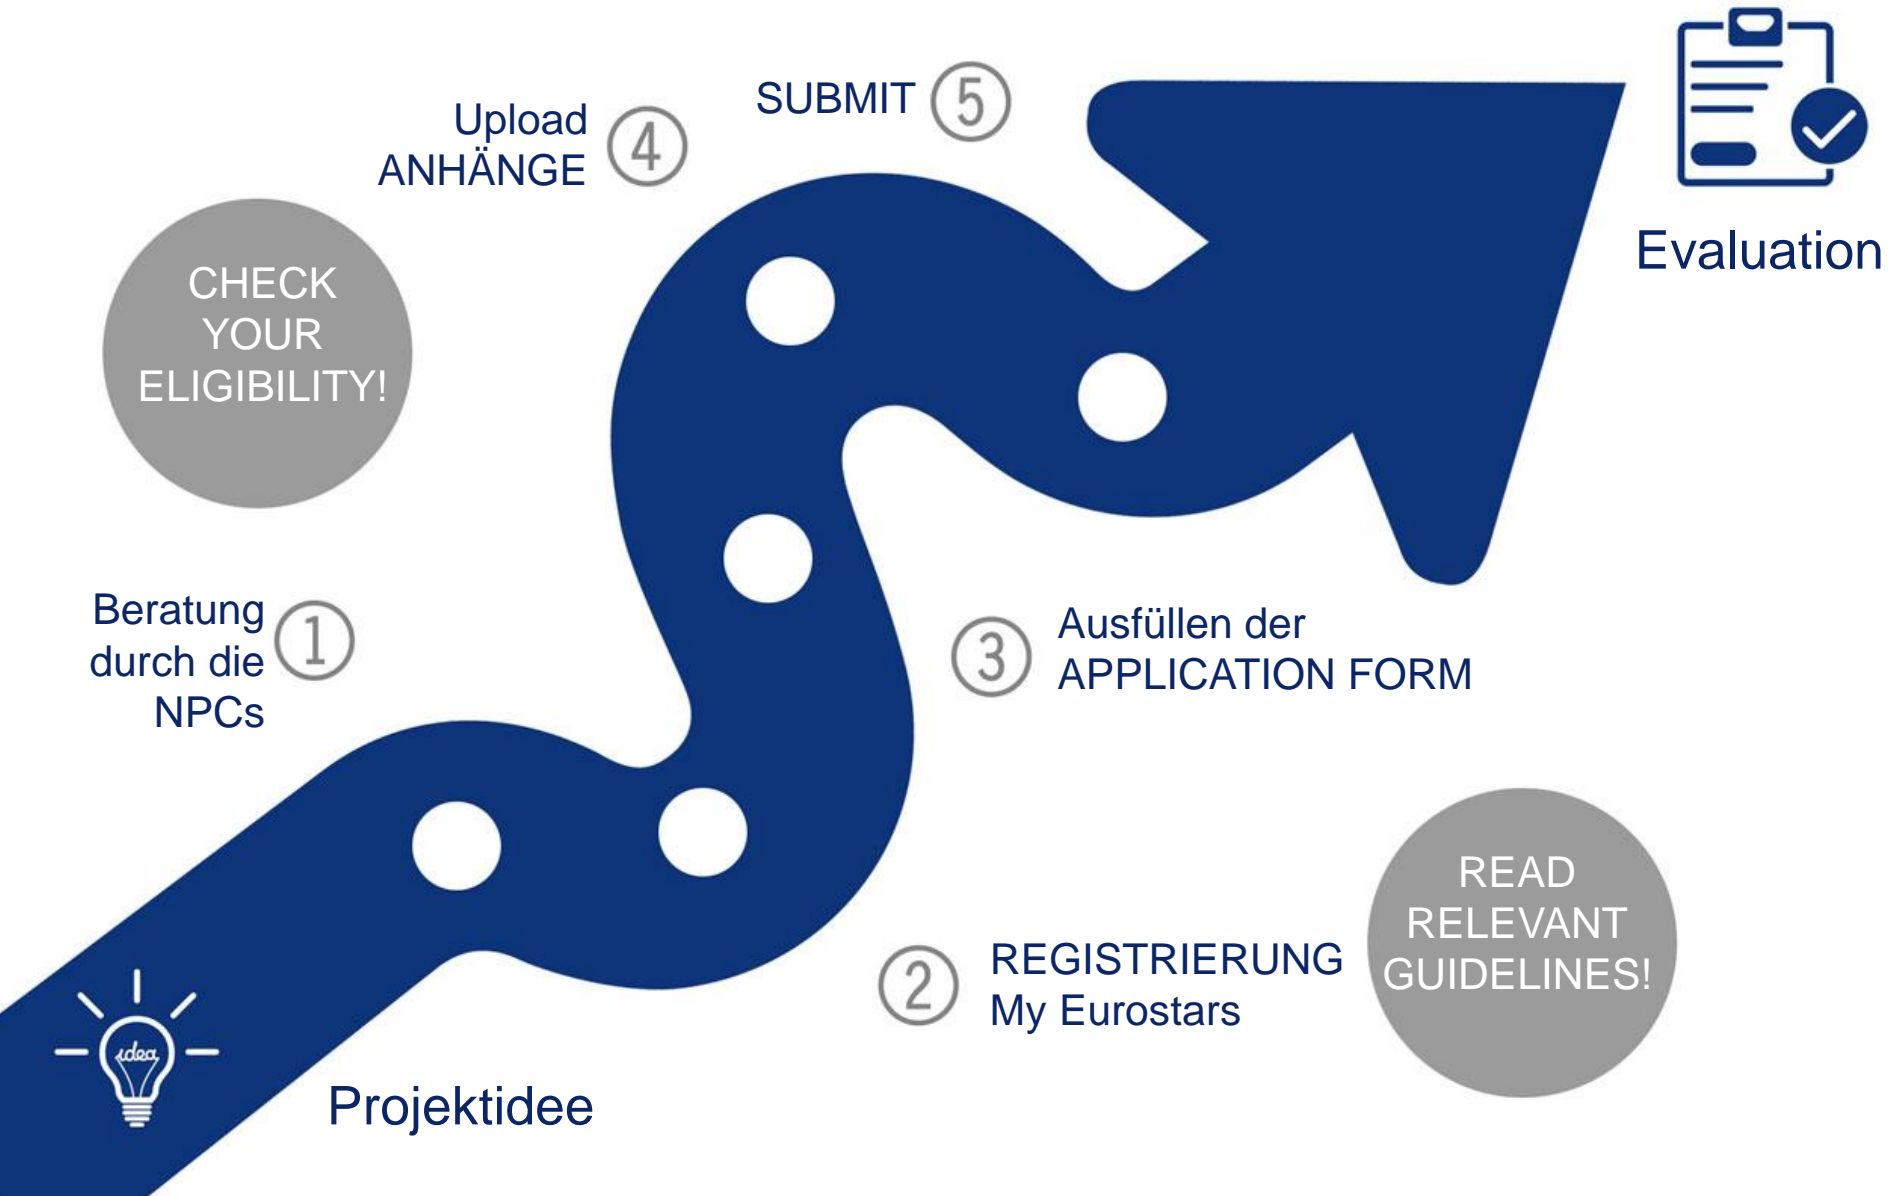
SUBMIT 5

Upload ANHÄNGE 4

Evaluation

CHECK YOUR ELIGIBILITY!

Beratung durch die NPCs 1

3 Ausfüllen der APPLICATION FORM

READ RELEVANT GUIDELINES!

2 REGISTRIERUNG My Eurostars

idea

Projektidee